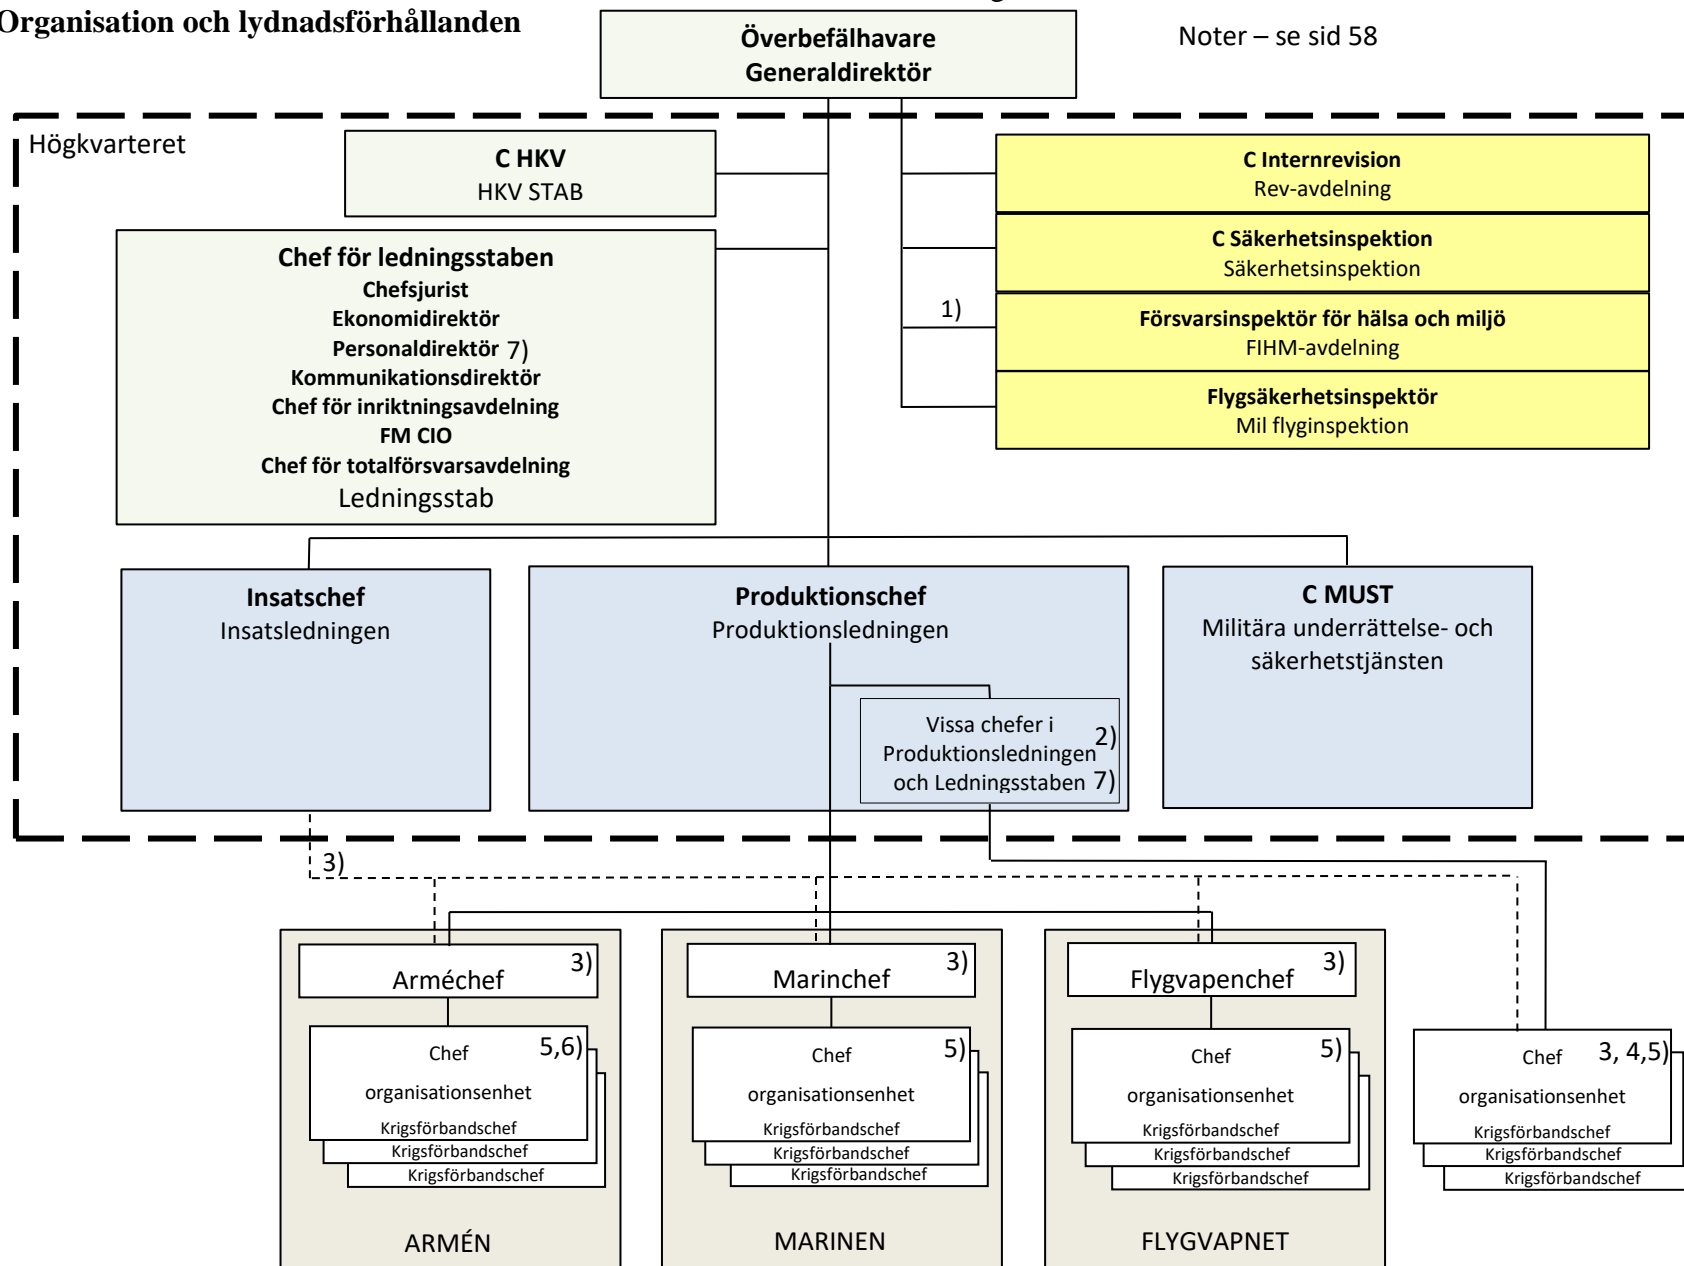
Organisation och lydnadsförhållanden

Överbefälhavare
Generaldirektör

Noter – se sid 58

Högkvarteret

C HKV
HKV STAB

Chef för ledningsstaben
Chefsjurist
Ekonomidirektör
Personaldirektör 7)
Kommunikationsdirektör
Chef för inriktningsavdelning
FM CIO
Chef för totalförsvarsavdelning
Ledningsstab

C Internrevision
Rev-avdelning

C Säkerhetsinspektion
Säkerhetsinspektion

1)

Försvarsinspektör för hälsa och miljö
FIHM-avdelning

Flygsäkerhetsinspektör
Mil flyginspektion

Insatschef
Insatsledningen

Produktionschef
Produktionsledningen

Vissa chefer i Produktionsledningen och Ledningsstaben 2) 7)

C MUST
Militära underrättelse- och säkerhetstjänsten

3)

Arméchef 3)

Chef organisationsenhet 5,6)
Krigsförbandschef
Krigsförbandschef
Krigsförbandschef

ARMÉN

Marinchef 3)

Chef organisationsenhet 5)
Krigsförbandschef
Krigsförbandschef
Krigsförbandschef

MARINEN

Flygvapenchef 3)

Chef organisationsenhet 5)
Krigsförbandschef
Krigsförbandschef
Krigsförbandschef

FLYGVAPNET

Chef organisationsenhet 3, 4,5)
Krigsförbandschef
Krigsförbandschef
Krigsförbandschef